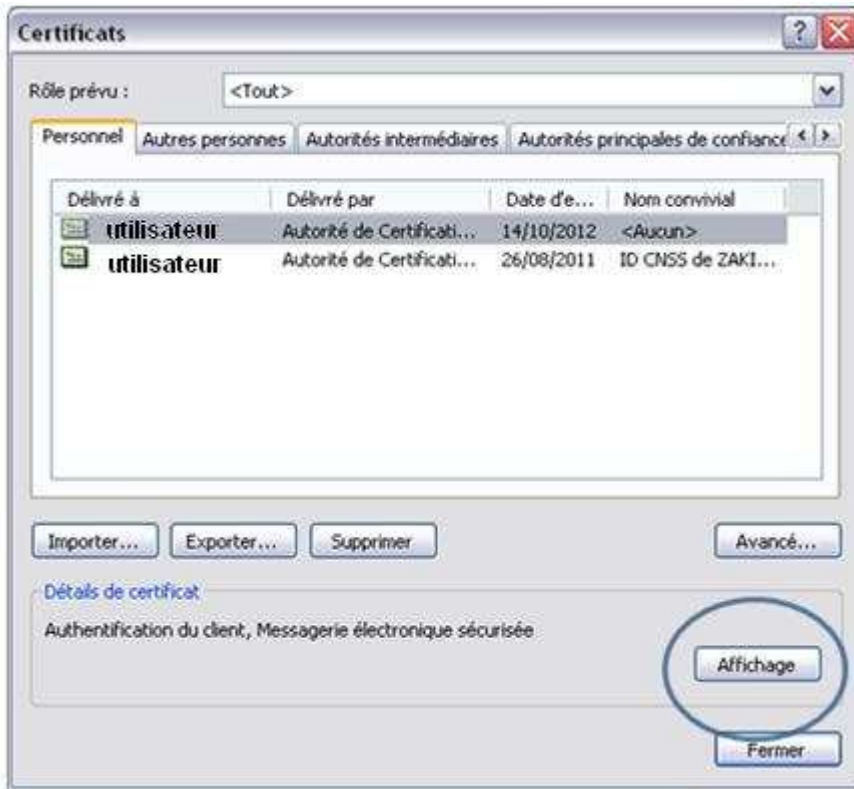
Certificats

Rôle prévu : <Tout>

Personnel | Autres personnes | Autorités intermédiaires | Autorités principales de confiance

| Délivré à | Délivré par | Date d'e... | Nom convivial |
|---|---|---|---|
| utilisateur | Autorité de Certificati... | 14/10/2012 | <Aucun> |
| utilisateur | Autorité de Certificati... | 26/08/2011 | ID CNSS de ZAKI... |

Importer... Exporter... Supprimer Avancé...

Détails de certificat

Authentification du client, Messagerie électronique sécurisée

Affichage

Fermer